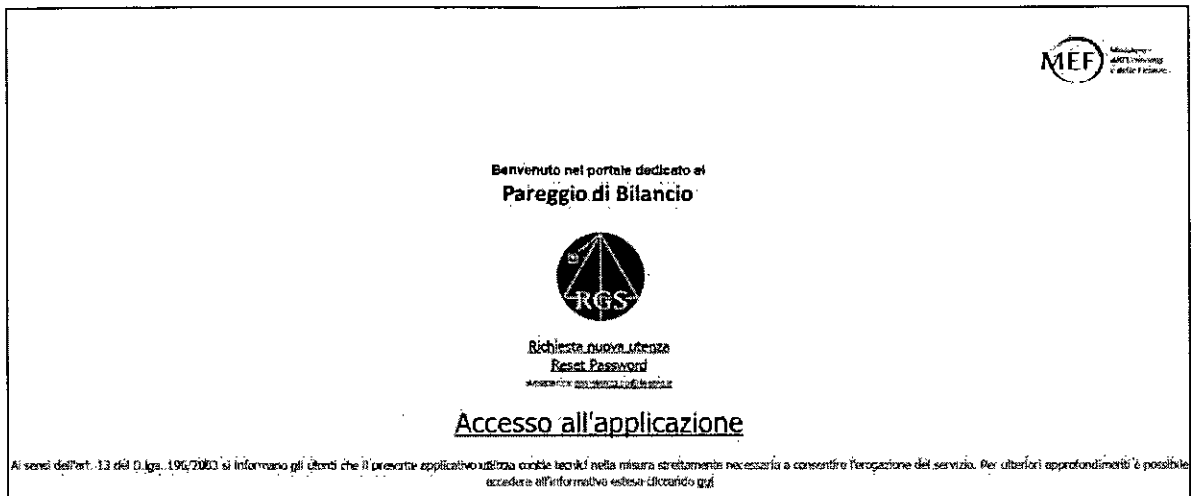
MEF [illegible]

Benvenuto nel portale dedicato al
Pareggio di Bilancio

RGS

Richiesta nuova utenza
Reset Password
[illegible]

Accesso all'applicazione

Ai sensi dell'art. 13 del D.lgs. 196/2003 si informano gli utenti che il presente applicativo utilizza cookie tecnici nella misura strettamente necessaria a consentire l'erogazione del servizio. Per ulteriori approfondimenti è possibile accedere all'informativa estesa cliccando qui